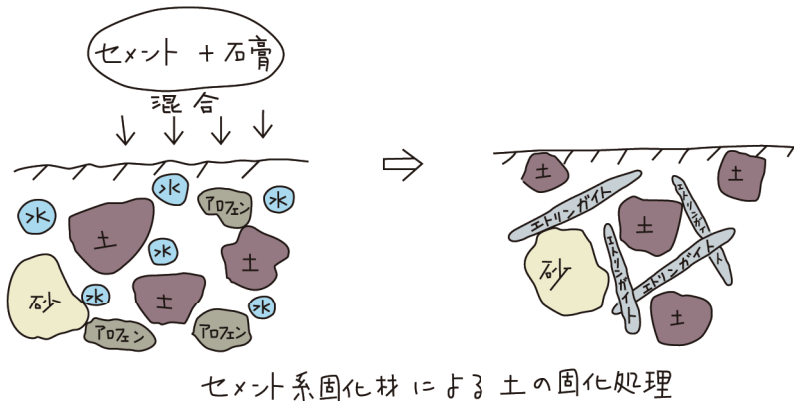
セメント +石膏

混合

水
水
アロフェン
水
土
水
土
水
砂
土
水
アロフェン
アロフェン

土
土
エトリンガイト
エトリンガイト
土
砂
エトリンガイト
エトリンガイト
エトリンガイト
土

セメント系固化材による土の固化処理